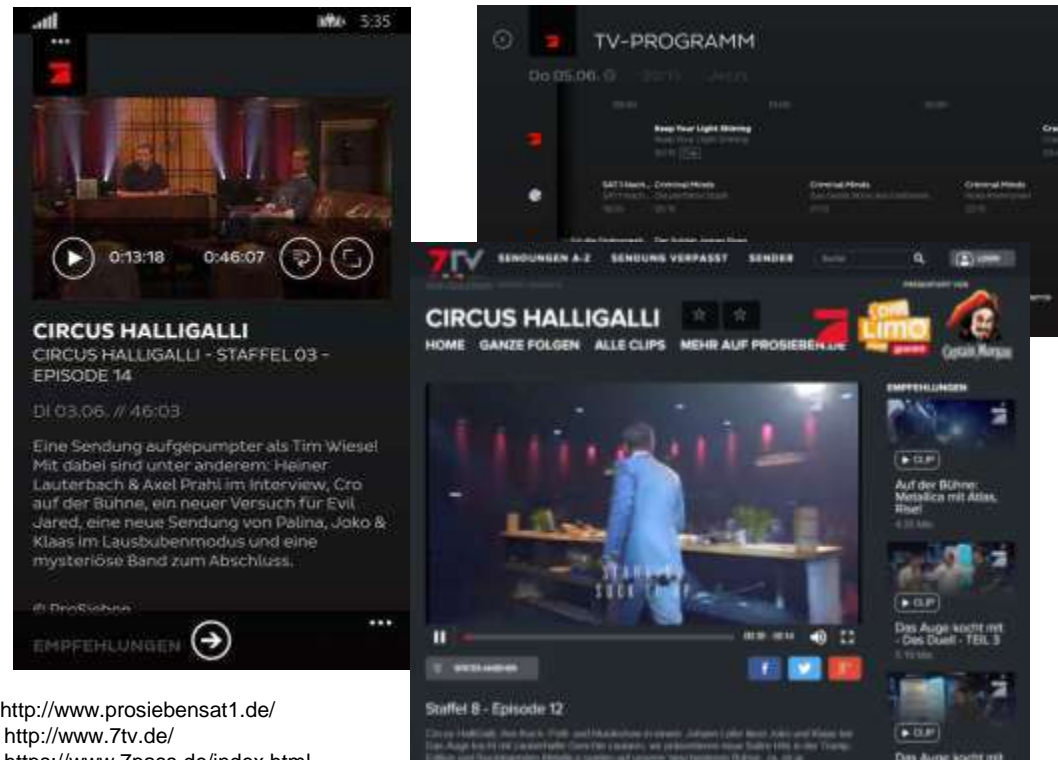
5:35

0:13:18 0:46:07

CIRCUS HALLIGALLI
CIRCUS HALLIGALLI - STAFFEL 03 - EPISODE 14

DI 03.06. // 46:03

Eine Sendung aufgepumpter als Tim Wiese! Mit dabei sind unter anderem: Heiner Lauterbach & Axel Prahl im Interview, Cro auf der Bühne, ein neuer Versuch für Evil Jared, eine neue Sendung von Palina, Joko & Klaas im Lausbubenmodus und eine mysteriöse Band zum Abschluss.

© ProSieben

EMPFEHLUNGEN

TV-PROGRAMM

Do 05.06.

Keep Your Light Shining

Criminal Minds

Criminal Minds

Criminal Minds

7TV SENDUNGEN A-Z SENDUNG VERPASST SENDER

CIRCUS HALLIGALLI

HOME GANZE FOLGEN ALLE CLIPS MEHR AUF PROSIEBEN.DE

EMPFEHLUNGEN

CLIP
Auf der Bühne: Metallica mit Atlas, Rise!

CLIP
Das Auge kocht mit - Das Duell - TEIL 3

CLIP
Das Auge kocht mit

Staffel 8 - Episode 12

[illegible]

http://www.prosiebensat1.de/
http://www.7tv.de/
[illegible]